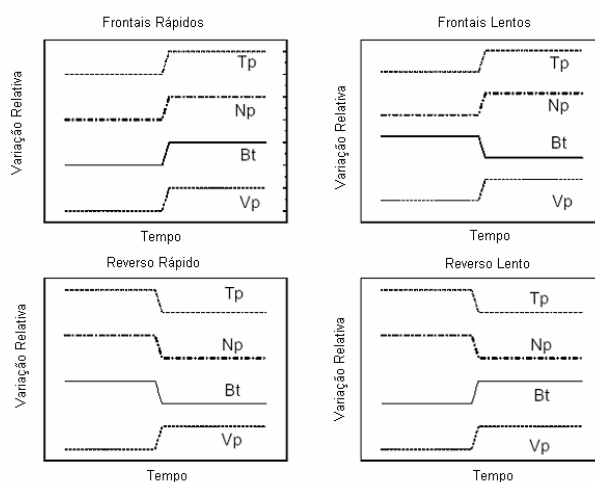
Frontais Rápidos

Variação Relativa

Tp

Np

Bt

Vp

Tempo

Frontais Lentos

Variação Relativa

Tp

Np

Bt

Vp

Tempo

Reverso Rápido

Variação Relativa

Tp

Np

Bt

Vp

Tempo

Reverso Lento

Variação Relativa

Tp

Np

Bt

Vp

Tempo